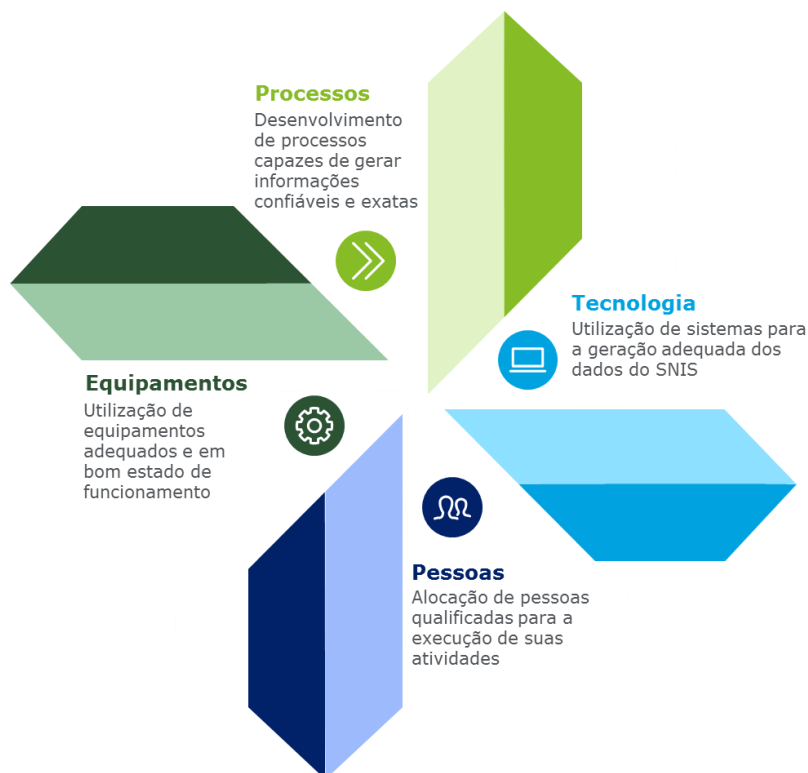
Processos
Desenvolvimento de processos capazes de gerar informações confiáveis e exatas

Tecnologia
Utilização de sistemas para a geração adequada dos dados do SNIS

Equipamentos
Utilização de equipamentos adequados e em bom estado de funcionamento

Pessoas
Alocação de pessoas qualificadas para a execução de suas atividades